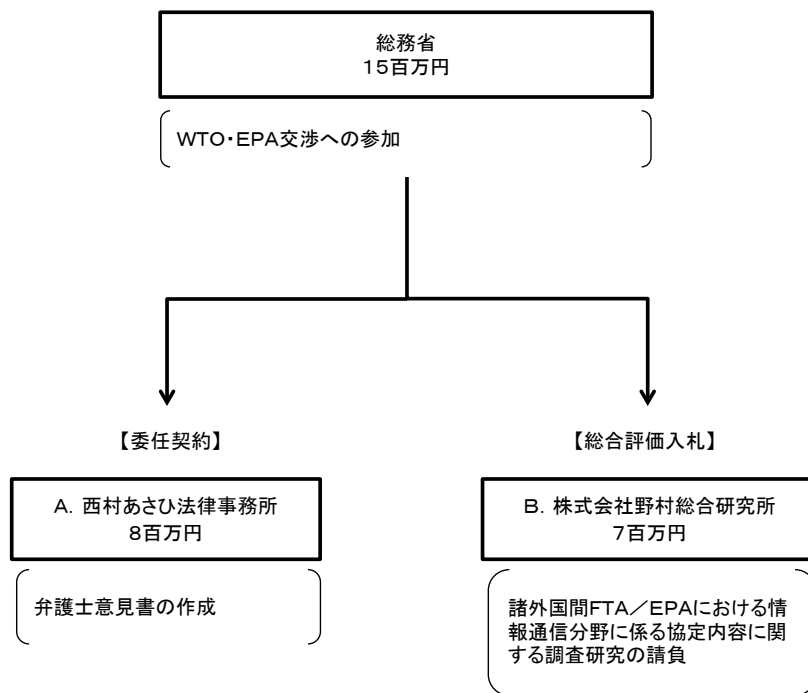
総務省
15百万円

WTO・EPA交渉への参加

【委任契約】

A. 西村あさひ法律事務所
8百万円

弁護士意見書の作成

【総合評価入札】

B. 株式会社野村総合研究所
7百万円

諸外国間FTA／EPAにおける情報通信分野に係る協定内容に関する調査研究の請負